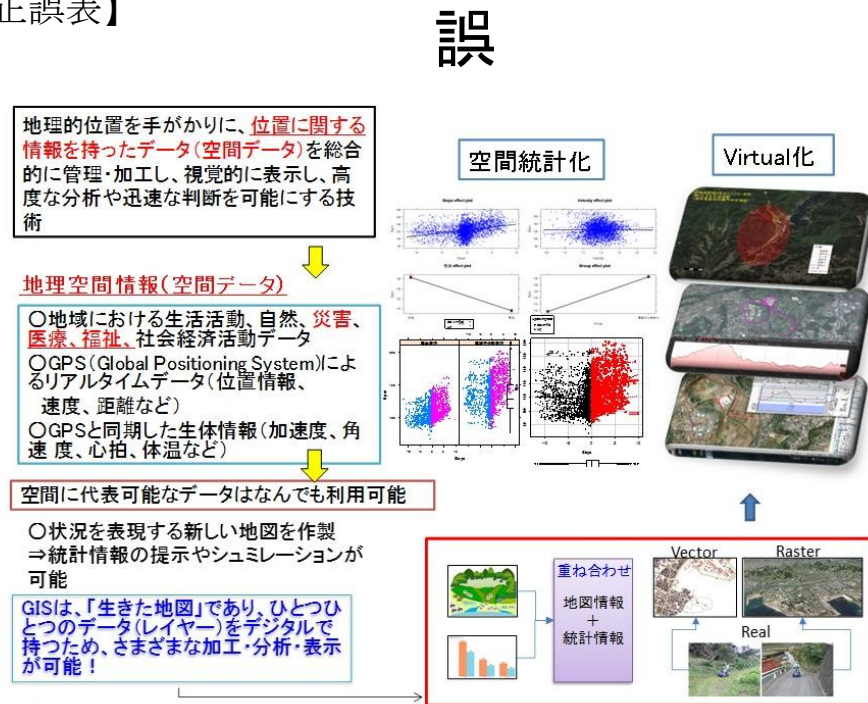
正誤表】

誤

地理的位置を手がかりに、位置に関する情報を持ったデータ(空間データ)を総合的に管理・加工し、視覚的に表示し、高度な分析や迅速な判断を可能にする技術

地理空間情報(空間データ)

○地域における生活活動、自然、災害、医療、福祉、社会経済活動データ
○GPS(Global Positioning System)によるリアルタイムデータ(位置情報、速度、距離など)
○GPSと同期した生体情報(加速度、角速 度、心拍、体温など)

空間に代表可能なデータはなんでも利用可能

○状況を表現する新しい地図を作製
⇒統計情報の提示やシュミレーションが可能

GISは、「生きた地図」であり、ひとつひとつのデータ(レイヤー)をデジタルで持つため、さまざまな加工・分析・表示が可能!

空間統計化

Virtual化

重ね合わせ

地図情報
+
統計情報

Vector

Raster

Real